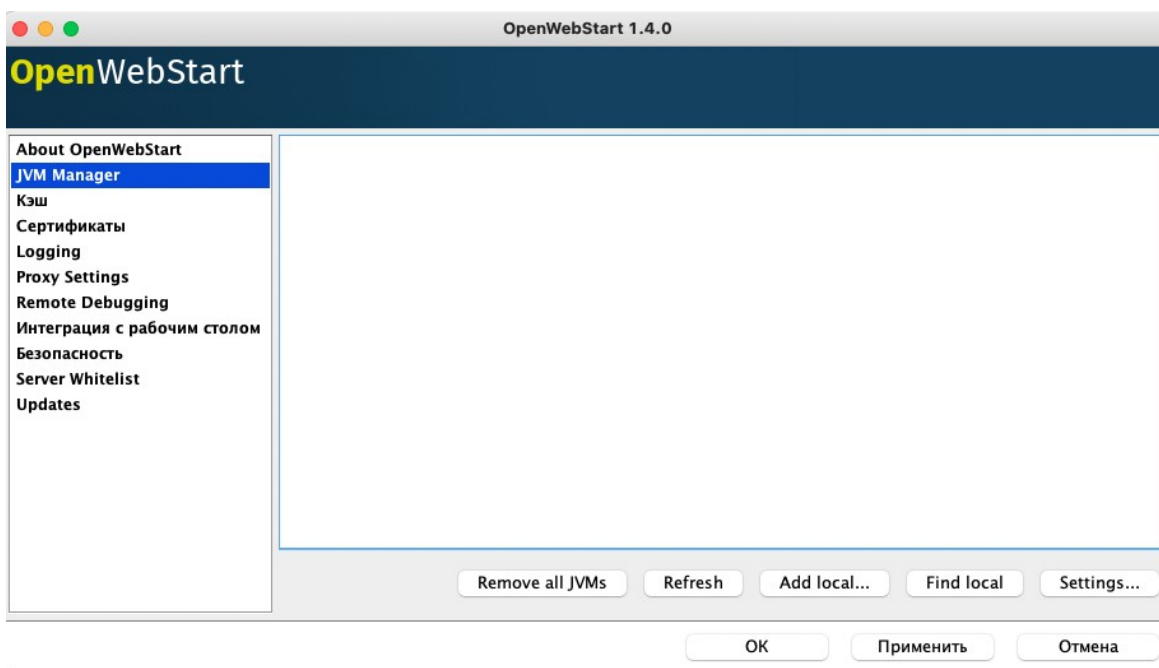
OpenWebStart 1.4.0

OpenWebStart

About OpenWebStart
JVM Manager
Кэш
Сертификаты
Logging
Proxy Settings
Remote Debugging
Интеграция с рабочим столом
Безопасность
Server Whitelist
Updates

Remove all JVMs
Refresh
Add local...
Find local
Settings...

OK
Применить
Отмена